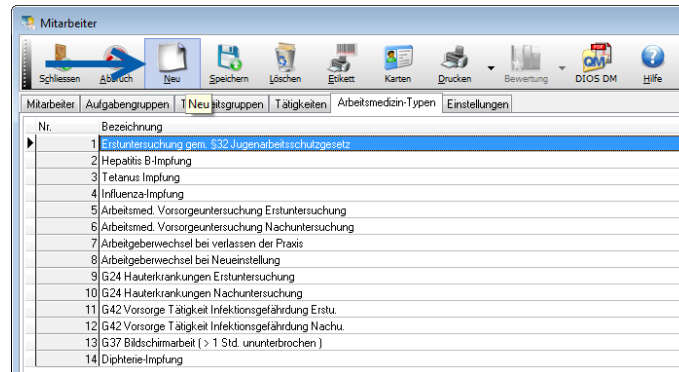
Mitarbeiter

Schliessen Abbruch Neu Speichern Löschen Etikett Karten Drucken Bewertung DIOS DM Hilfe

Mitarbeiter | Aufgabengruppen | T Neu eitsgruppen | Tätigkeiten | Arbeitsmedizin-Typen | Einstellungen

| Nr. | Bezeichnung |
|---|---|
| 1 | Erstuntersuchung gem. §32 Jugenarbeitsschutzgesetz |
| 2 | Hepatitis B-Impfung |
| 3 | Tetanus Impfung |
| 4 | Influenza-Impfung |
| 5 | Arbeitsmed. Vorsorgeuntersuchung Erstuntersuchung |
| 6 | Arbeitsmed. Vorsorgeuntersuchung Nachuntersuchung |
| 7 | Arbeitgeberwechsel bei verlassen der Praxis |
| 8 | Arbeitgeberwechsel bei Neueinstellung |
| 9 | G24 Hauterkrankungen Erstuntersuchung |
| 10 | G24 Hauterkrankungen Nachuntersuchung |
| 11 | G42 Vorsorge Tätigkeit Infektionsgefährdung Erstu. |
| 12 | G42 Vorsorge Tätigkeit Infektionsgefährdung Nachu. |
| 13 | G37 Bildschirmarbeit ( > 1 Std. ununterbrochen ) |
| 14 | Diphterie-Impfung |